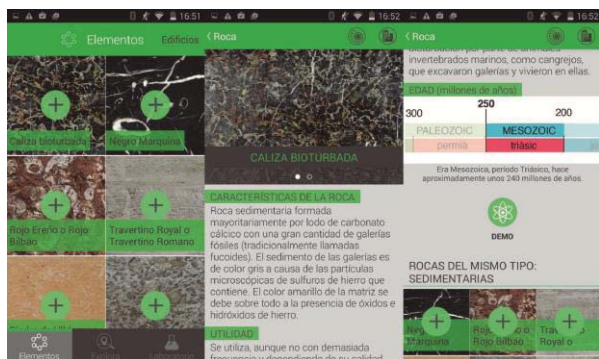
16:51

Elementos

Edificios

Caliza bioturbada

Negro Marquina

Rojo Ereño o Rojo Bilbao

Travertino Royal o Travertino Romano

Elementos

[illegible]

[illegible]

16:52

Roca

CALIZA BIOTURBADA

CARACTERÍSTICAS DE LA ROCA

Roca sedimentaria formada mayoritariamente por todo de carbonato cálcico con una gran cantidad de galerías fósiles (tradicionalmente llamadas fucoides). El sedimento de las galerías es de color gris a causa de las partículas microscópicas de sulfuros de hierro que contiene. El color amarillo de la matriz se debe sobre todo a la presencia de óxidos e hidróxidos de hierro.

UTILIDAD

Se utiliza, aunque no con demasiada frecuencia y dependiendo de su calidad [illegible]

16:52

Roca

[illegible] por parte de animales invertebrados marinos, como cangrejos, que excavaron galerías y vivieron en ellas.

EDAD (millones de años)

300

250

200

PALEOZOIC

MESOZOIC

pérmic

triàsic

Era Mesozoica, periodo Triásico, hace aproximadamente unos 240 millones de años.

DEMO

ROCAS DEL MISMO TIPO: SEDIMENTARIAS

Negro Marquina

Rojo Ereño o Rojo Bilbao

Travertino Royal o